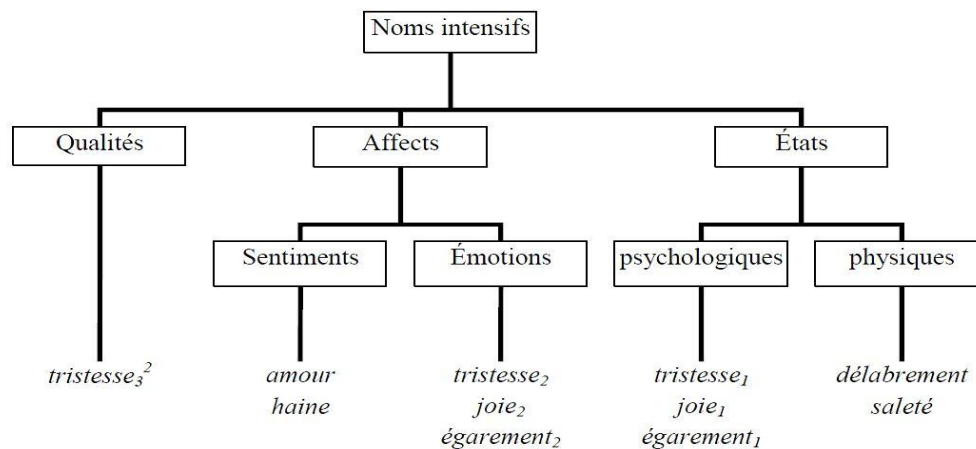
Noms intensifs

Qualités

Affects

États

Sentiments

Émotions

psychologiques

physiques

tristesse$_3$$^2$

amour
haine

tristesse$_2$
joie$_2$
égarement$_2$

tristesse$_1$
joie$_1$
égarement$_1$

délabrement
saleté